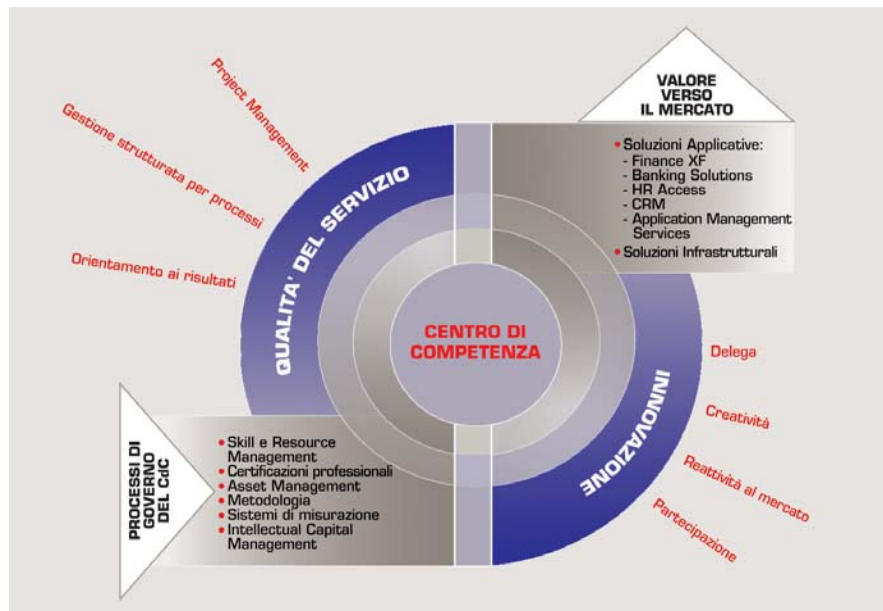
Project Management

Gestione strutturata per processi

Orientamento ai risultati

QUALITA' DEL SERVIZIO

VALORE VERSO IL MERCATO

• Soluzioni Applicative:
- Finance XF
- Banking Solutions
- HR Access
- CRM
- Application Management Services
• Soluzioni Infrastrutturali

CENTRO DI COMPETENZA

INNOVAZIONE

Delega

Creatività

Reattività al mercato

Partecipazione

PROCESSI DI GOVERNO DEL CdC

• Skill e Resource Management
• Certificazioni professionali
• Asset Management
• Metodologia
• Sistemi di misurazione
• Intellectual Capital Management